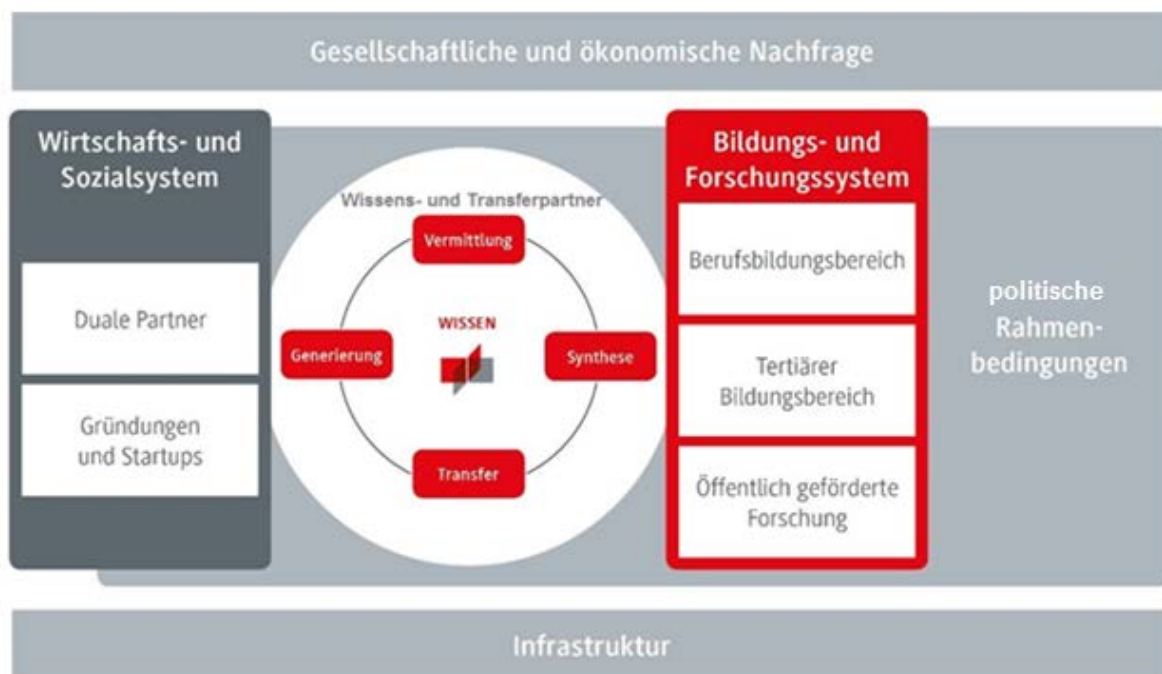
Gesellschaftliche und ökonomische Nachfrage

Wirtschafts- und Sozialsystem

Duale Partner

Gründungen und Startups

Wissens- und Transferpartner

Vermittlung

Generierung

WISSEN

Synthese

Transfer

Bildungs- und Forschungssystem

Berufsbildungsbereich

Tertiärer Bildungsbereich

Öffentlich geförderte Forschung

politische Rahmenbedingungen

Infrastruktur